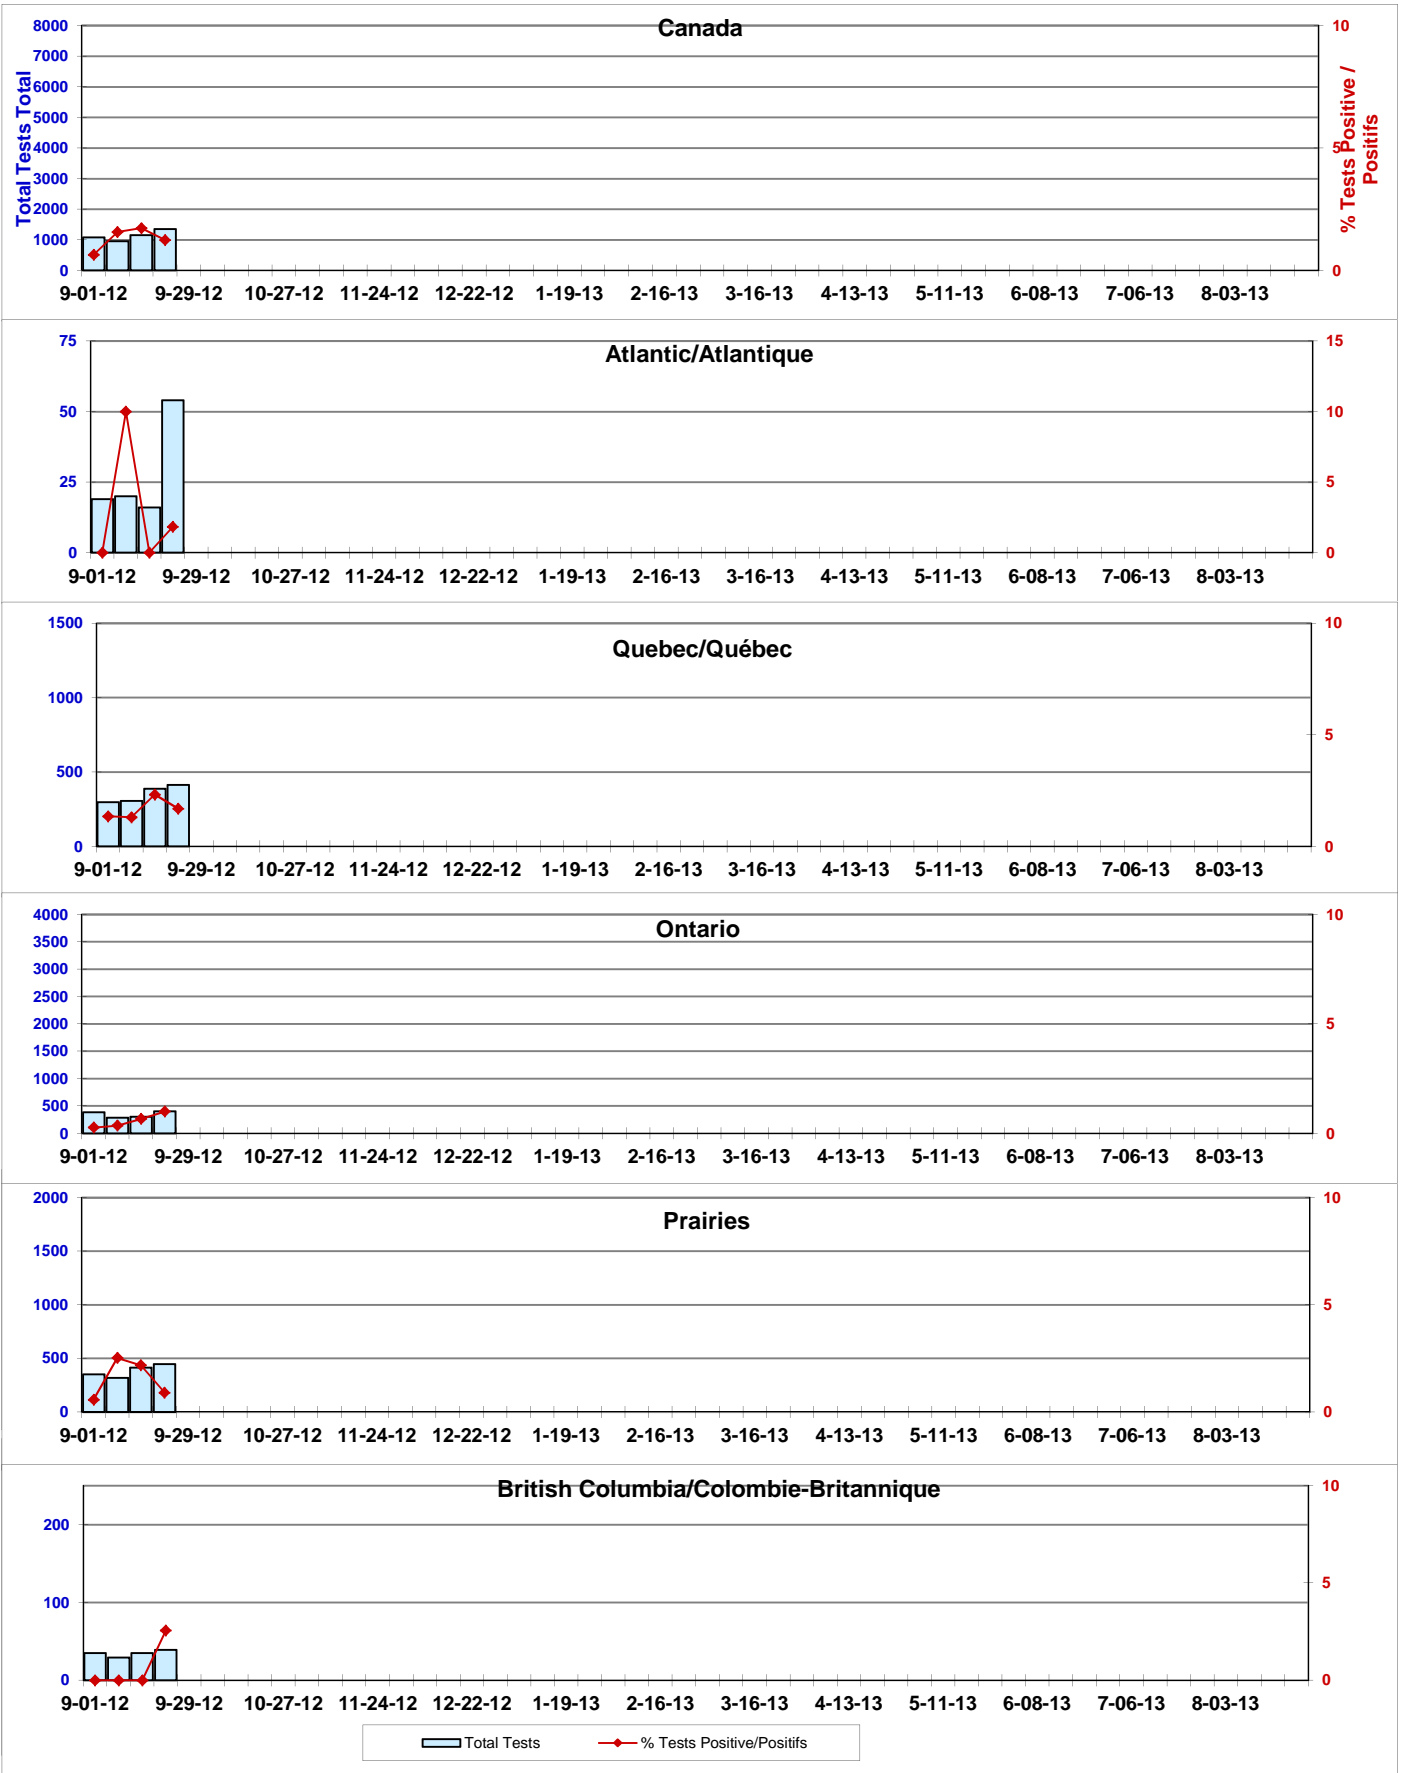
Canada

Total Tests Total

% Tests Positive / Positifs

8000
7000
6000
5000
4000
3000
2000
1000
0

10
5
0

9-01-12 9-29-12 10-27-12 11-24-12 12-22-12 1-19-13 2-16-13 3-16-13 4-13-13 5-11-13 6-08-13 7-06-13 8-03-13

Atlantic/Atlantique

75
50
25
0

15
10
5
0

9-01-12 9-29-12 10-27-12 11-24-12 12-22-12 1-19-13 2-16-13 3-16-13 4-13-13 5-11-13 6-08-13 7-06-13 8-03-13

Quebec/Québec

1500
1000
500
0

10
5
0

9-01-12 9-29-12 10-27-12 11-24-12 12-22-12 1-19-13 2-16-13 3-16-13 4-13-13 5-11-13 6-08-13 7-06-13 8-03-13

Ontario

4000
3500
3000
2500
2000
1500
1000
500
0

10
5
0

9-01-12 9-29-12 10-27-12 11-24-12 12-22-12 1-19-13 2-16-13 3-16-13 4-13-13 5-11-13 6-08-13 7-06-13 8-03-13

Prairies

2000
1500
1000
500
0

10
5
0

9-01-12 9-29-12 10-27-12 11-24-12 12-22-12 1-19-13 2-16-13 3-16-13 4-13-13 5-11-13 6-08-13 7-06-13 8-03-13

British Columbia/Colombie-Britannique

200
100
0

10
5
0

9-01-12 9-29-12 10-27-12 11-24-12 12-22-12 1-19-13 2-16-13 3-16-13 4-13-13 5-11-13 6-08-13 7-06-13 8-03-13

Total Tests
% Tests Positive/Positifs